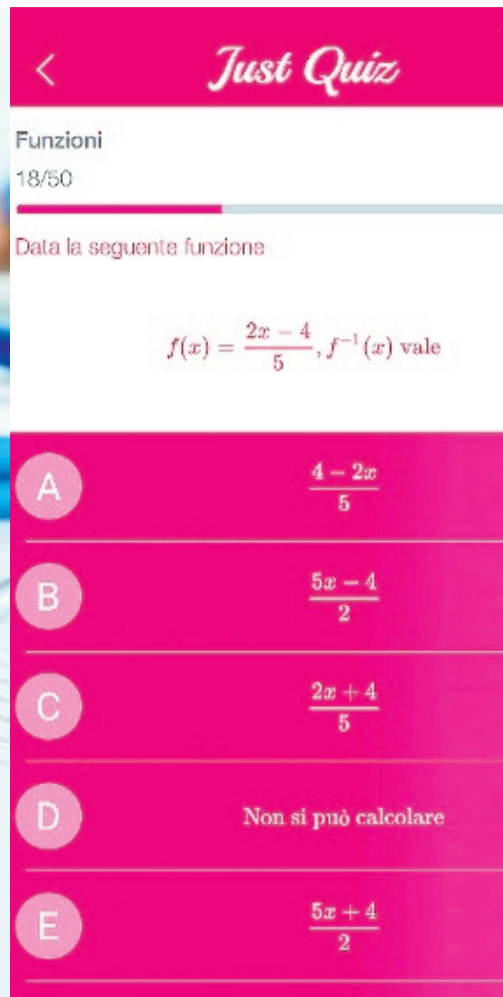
<

Just Quiz

Funzioni

18/50

Data la seguente funzione

$f(x) = \frac{2x-4}{5}, f^{-1}(x)$ vale

A

$\frac{4-2x}{5}$

B

$\frac{5x-4}{2}$

C

$\frac{2x+4}{5}$

D

Non si può calcolare

E

$\frac{5x+4}{2}$